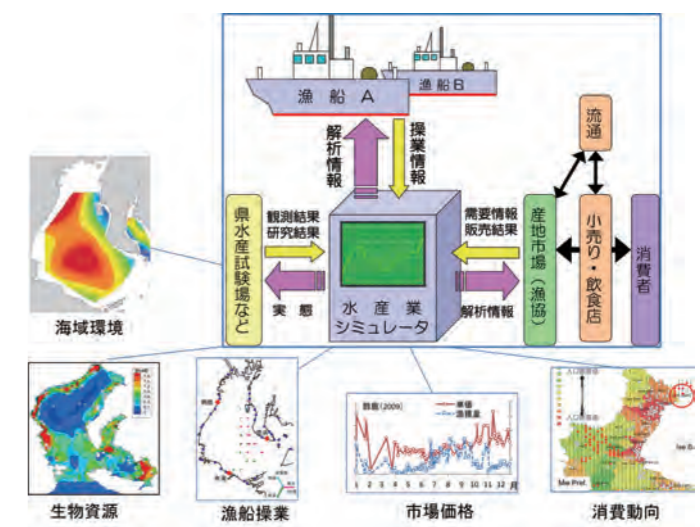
漁船 A

漁船 B

解析情報

操業情報

流通

県水産試験場など

観測結果
研究結果

実態

水産業
シミュレータ

需要情報
販売結果

解析情報

産地市場（漁協）

小売り・飲食店

消費者

海域環境

生物資源

漁船操業

市場価格

消費動向